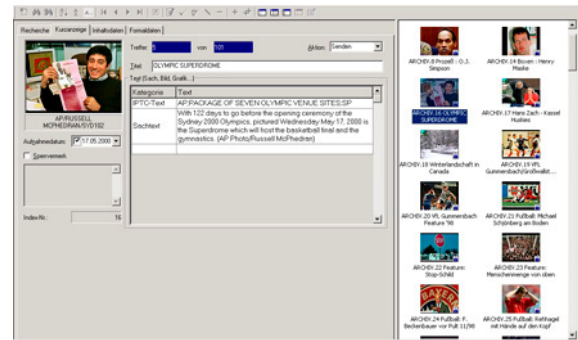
Recherche | Kurzanzeige | Inhaltsdaten | Formaldaten

Treffer: 6 von 101

Aktion: Senden

Titel: OLYMPIC SUPERDROME

Text (Sach, Bild, Grafik...)

| Kategorie | Text |
|---|---|
| IPTC-Text | AP.PACKAGE OF SEVEN OLYMPIC VENUE SITES:SP |
| Sachtext | With 122 days to go before the opening ceremony of the Sydney 2000 Olympics, pictured Wednesday May 17, 2000 is the Superdrome which will host the basketball final and the gymnastics. (AP Photo/Russell McPhedran) |

AP/RUSSELL MCPHEDRAN/SYD102

Aufnahmedatum: 17.05.2000

Sperrvermerk

Index Nr.: 16

ARCHIV.8 Prozeß : O.J. Simpson

ARCHIV.14 Boxen : Henry Maske

ARCHIV.16 OLYMPIC SUPERDROME

ARCHIV.17 Hans Zach - Kassel Huskies

ARCHIV.18 Winterlandschaft in Canada

ARCHIV.19 VFL Gummersbach/Großwallst...

ARCHIV.20 VfL Gummersbach Feature '98

ARCHIV.21 Fußball: Michael Schönberg am Boden

ARCHIV.22 Feature: Stop-Schild

ARCHIV.23 Feature: Menschenmenge von oben

ARCHIV.24 Fußball: F. Beckenbauer vor Pult 11/98

ARCHIV.25 Fußball: Rehhagel mit Hände auf den Kopf